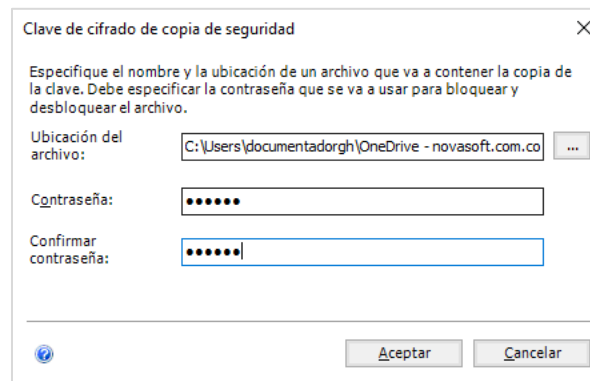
Clave de cifrado de copia de seguridad

×

Especifique el nombre y la ubicación de un archivo que va a contener la copia de la clave. Debe especificar la contraseña que se va a usar para bloquear y desbloquear el archivo.

Ubicación del archivo:

C:\Users\documentadorgh\OneDrive - novasoft.com.co

...

Contraseña:

••••••

Confirmar contraseña:

••••••

Aceptar

Cancelar